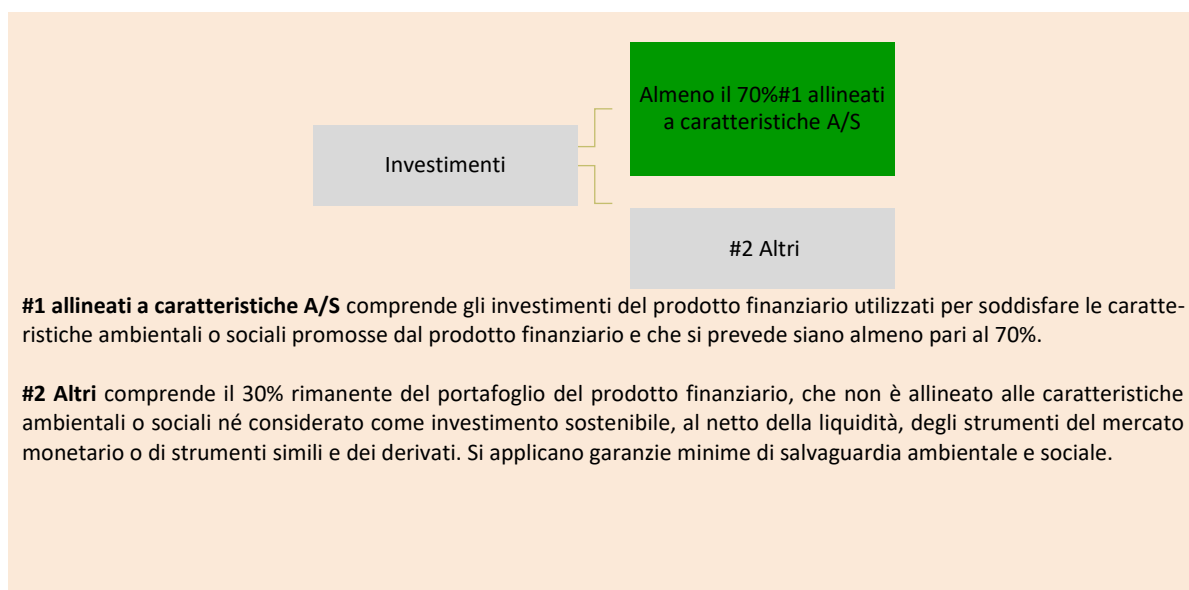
Almeno il 70%#1 allineati a caratteristiche A/S

Investimenti

#2 Altri

**#1 allineati a caratteristiche A/S** comprende gli investimenti del prodotto finanziario utilizzati per soddisfare le caratteristiche ambientali o sociali promosse dal prodotto finanziario e che si prevede siano almeno pari al 70%.

**#2 Altri** comprende il 30% rimanente del portafoglio del prodotto finanziario, che non è allineato alle caratteristiche ambientali o sociali né considerato come investimento sostenibile, al netto della liquidità, degli strumenti del mercato monetario o di strumenti simili e dei derivati. Si applicano garanzie minime di salvaguardia ambientale e sociale.